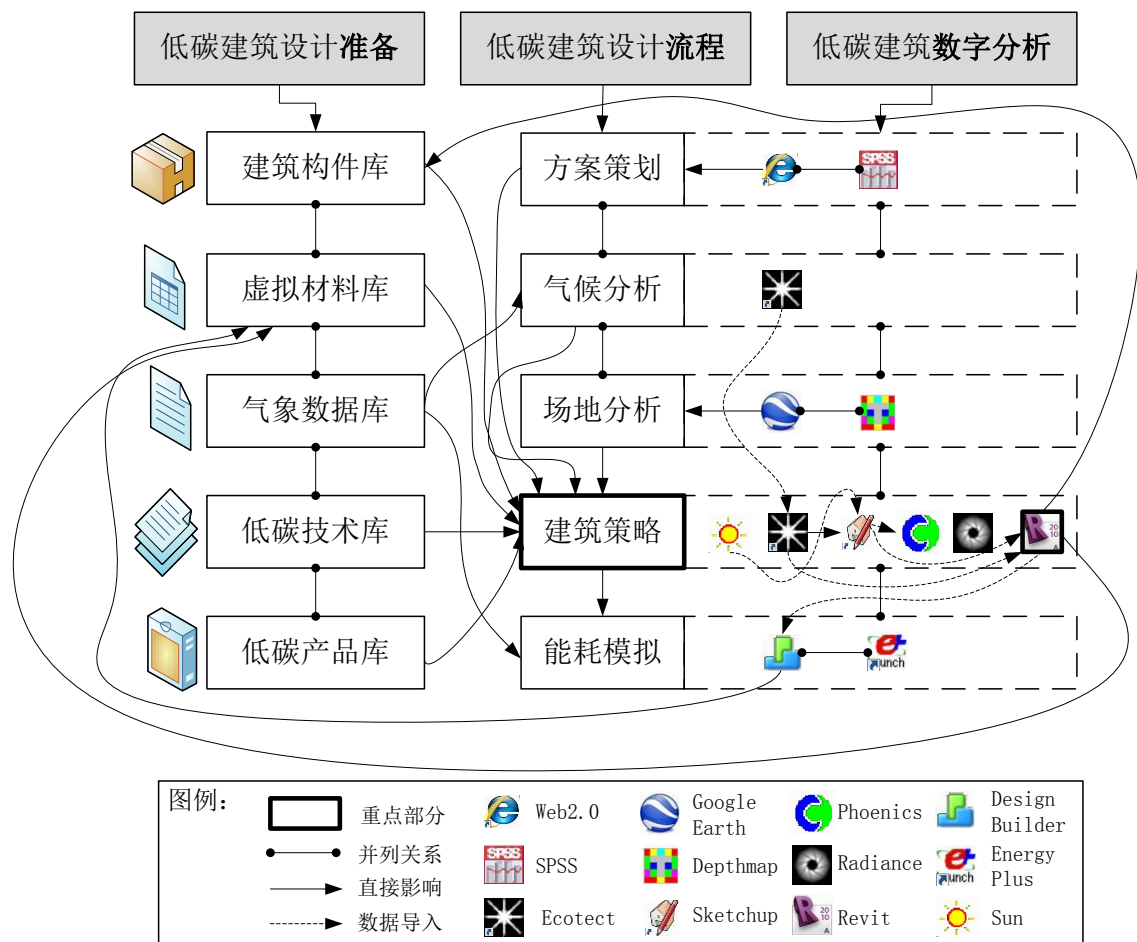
低碳建筑设计准备

低碳建筑设计流程

低碳建筑数字分析

建筑构件库

虚拟材料库

气象数据库

低碳技术库

低碳产品库

方案策划

气候分析

场地分析

建筑策略

能耗模拟

SPSS

图例：

重点部分

并列关系

直接影响

数据导入

Web2.0

SPSS

Ecotect

Google Earth

Depthmap

Sketchup

Phoenics

Radiance

Revit

Design Builder

Energy Plus

Sun